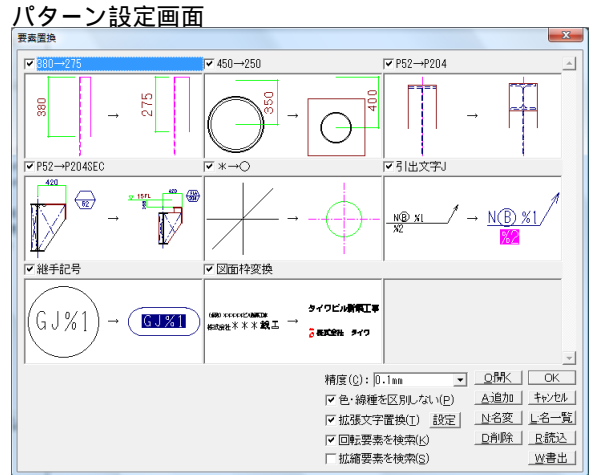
パターン設定画面

要素置換

☑ 380→275
380 → 275

☑ 450→250
350 → 400

☑ P52→P204

☑ P52→P204SEC
420 → 420
B2
15FL
H1

☑ ＊→○

☑ 引出文字J
N② %1 / N2 → N(B) %1 / %2

☑ 継手記号
GJ%1 → GJ%1

☑ 図面枠変換
(株)○○○○○○建築工事 株式会社＊＊＊鉄工 → タイワビル新築工事 株式会社 タイワ

精度(C): 0.1mm
O開K
OK
☑ 色・線種を区別しない(P)
A追加
キャンセル
☑ 拡張文字置換(T)
設定
N名変
L名一覧
☑ 回転要素を検索(K)
D削除
R読込
☐ 拡縮要素を検索(S)
W書出